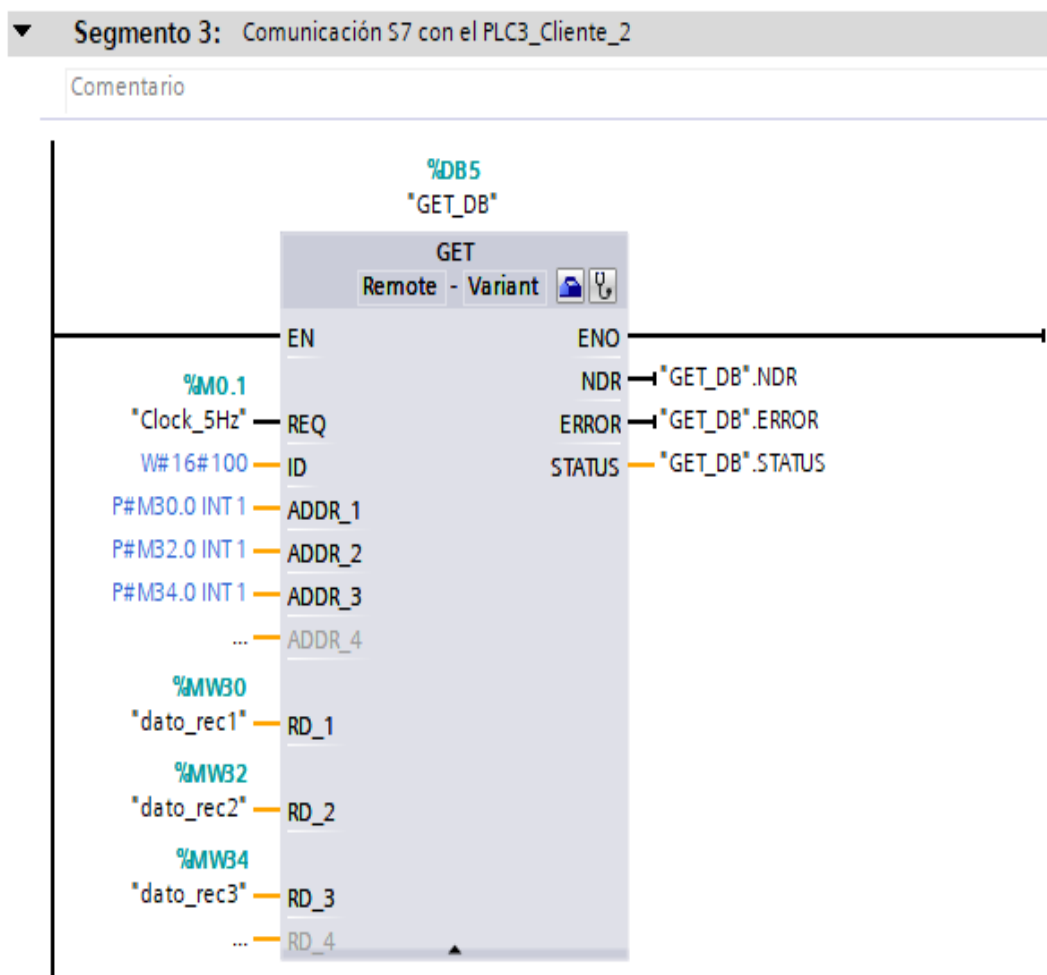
Segmento 3: Comunicación S7 con el PLC3_Cliente_2

Comentario

%DB5
"GET_DB"

GET
Remote - Variant

EN
ENO

%M0.1
"Clock_5Hz" REQ
NDR "GET_DB".NDR
ERROR "GET_DB".ERROR
W#16#100 ID
STATUS "GET_DB".STATUS
P#M30.0 INT 1 ADDR_1
P#M32.0 INT 1 ADDR_2
P#M34.0 INT 1 ADDR_3
... ADDR_4

%MW30
"dato_rec1" RD_1

%MW32
"dato_rec2" RD_2

%MW34
"dato_rec3" RD_3
... RD_4